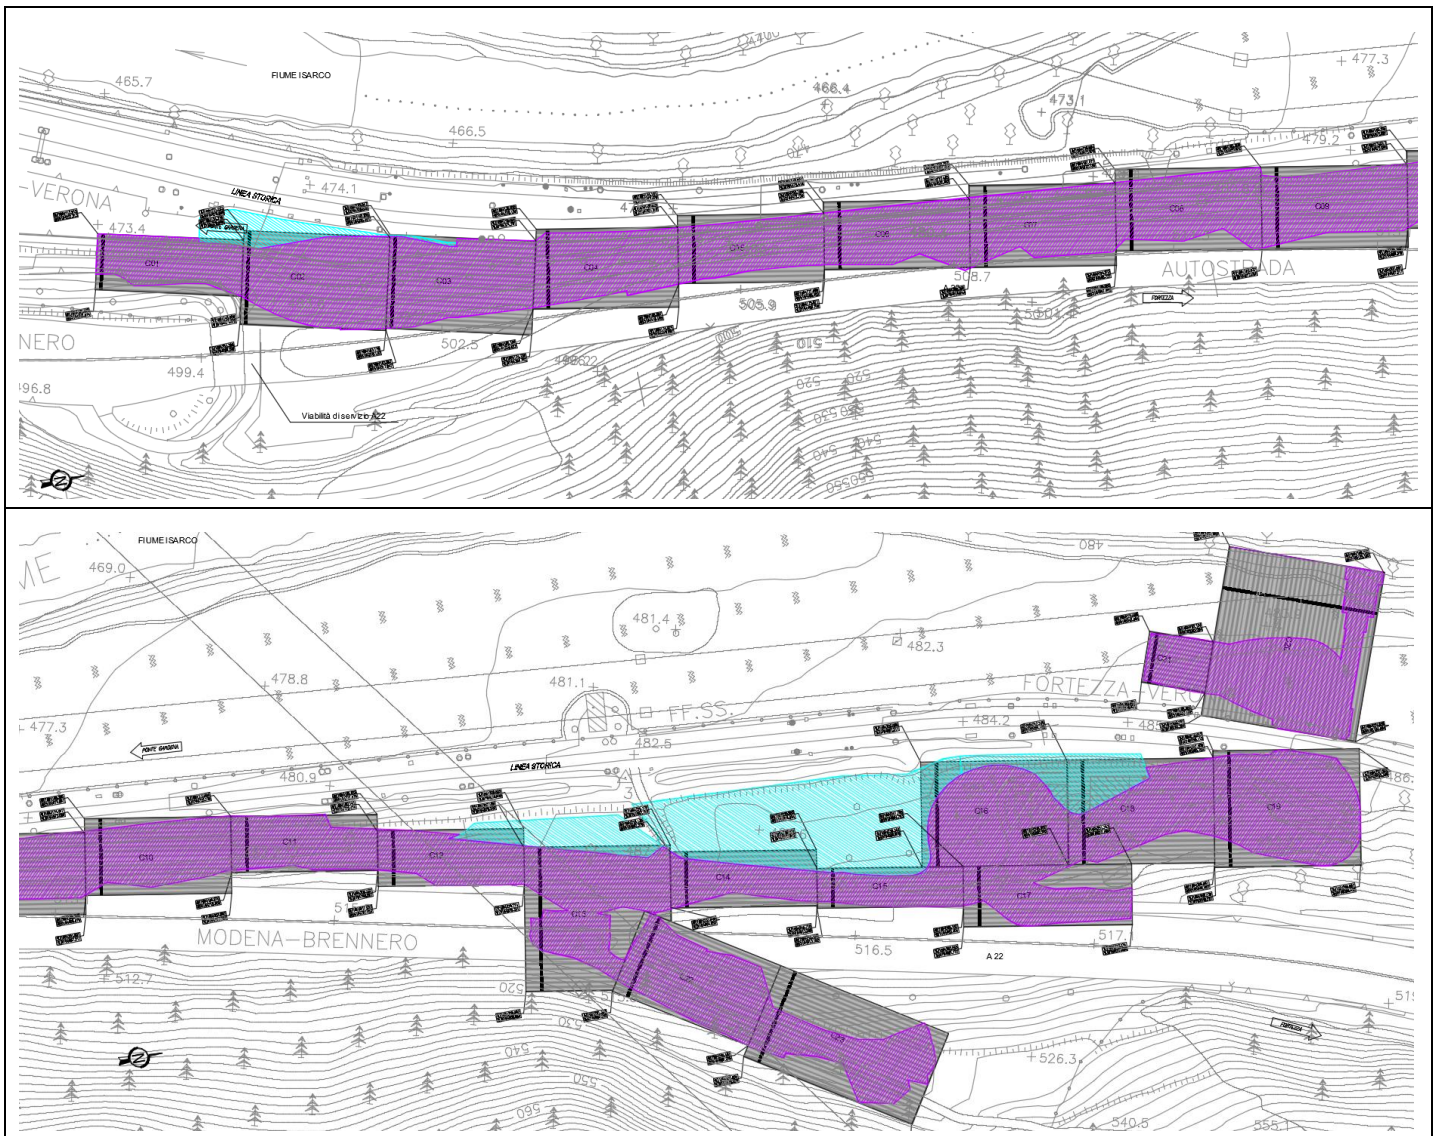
FIUME ISARCO
465.7
466.4
473.1
477.3
466.5
479.2
474.1
VERONA
LINEA STORICA
473.4
C01
C02
C03
C04
C05
C06
C07
C08
C09
AUTOSTRADA
508.7
505.9
FORTEZZA
NERO
502.5
499.4
96.8
500
510
520
530
540
550
Viabilità di servizio A22

FIUME ISARCO
469.0
480
481.4
482.3
478.8
481.1
FORTEZZA-VERO
477.3
FF.SS.
484.2
482.5
PONTE GARDENA
480.9
LINEA STORICA
C10
C11
C12
C13
C14
C15
C16
C17
C18
C19
MODENA-BRENNERO
516.5
517
A 22
512.7
520
530
540
550
560
526.3
540.5
555
FORTEZZA